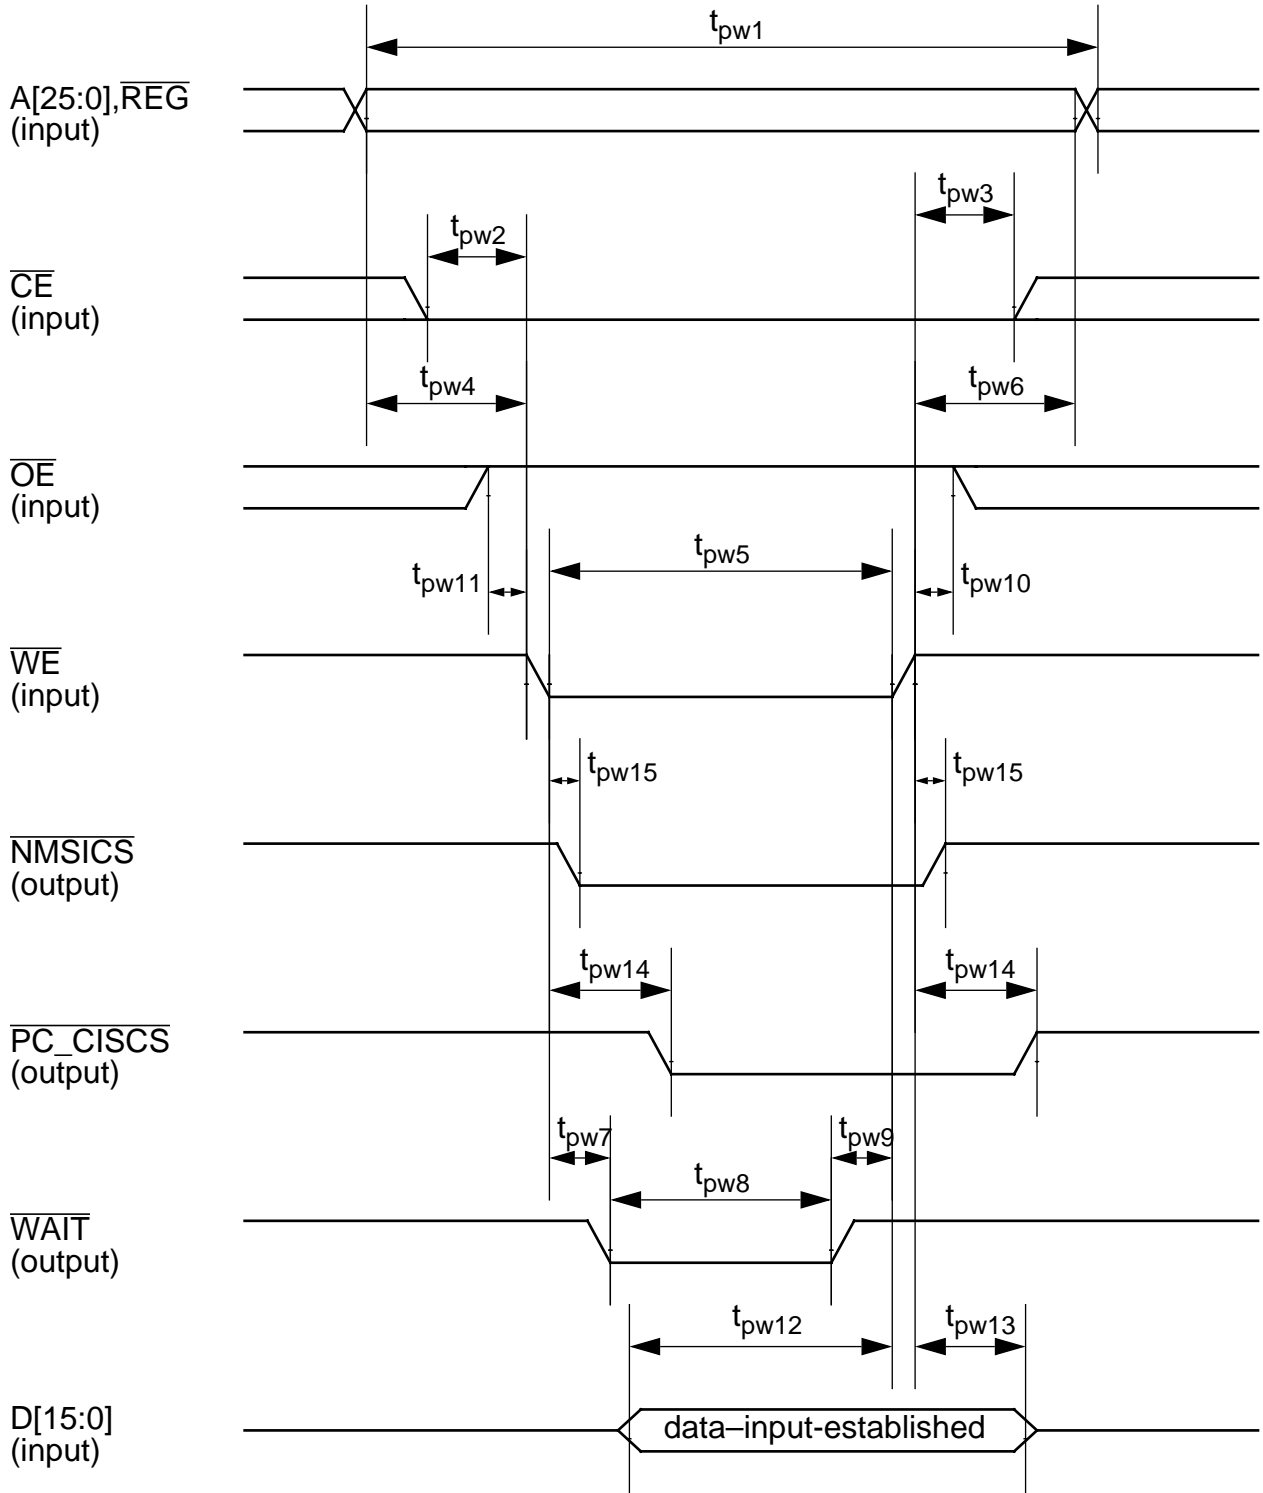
$t_{pw1}$

A[25:0],$\overline{REG}$
(input)

$t_{pw3}$

$t_{pw2}$

$\overline{CE}$
(input)

$t_{pw4}$

$t_{pw6}$

$\overline{OE}$
(input)

$t_{pw5}$

$t_{pw11}$

$t_{pw10}$

$\overline{WE}$
(input)

$t_{pw15}$

$t_{pw15}$

$\overline{NMSICS}$
(output)

$t_{pw14}$

$t_{pw14}$

$\overline{PC\_CISCS}$
(output)

$t_{pw7}$

$t_{pw9}$

$t_{pw8}$

$\overline{WAIT}$
(output)

$t_{pw12}$

$t_{pw13}$

D[15:0]
(input)

data–input-established